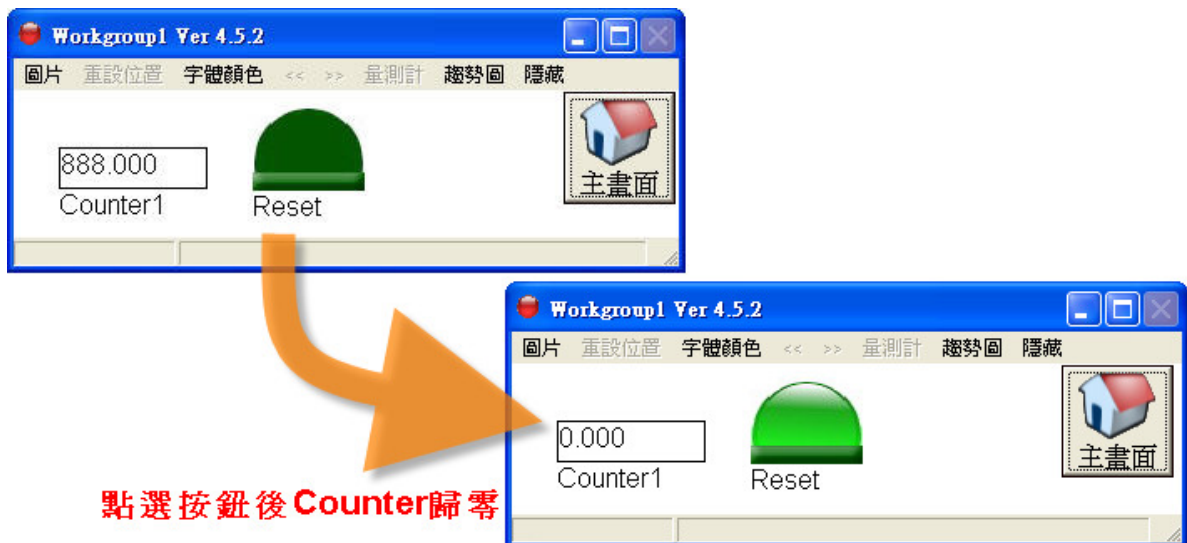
Workgroup1 Ver 4.5.2

圖片 重設位置 字體顏色 << >> 量測計 趨勢圖 隱藏

888.000
Counter1

Reset

主畫面

Workgroup1 Ver 4.5.2

圖片 重設位置 字體顏色 << >> 量測計 趨勢圖 隱藏

0.000
Counter1

Reset

主畫面

點選按鈕後Counter歸零